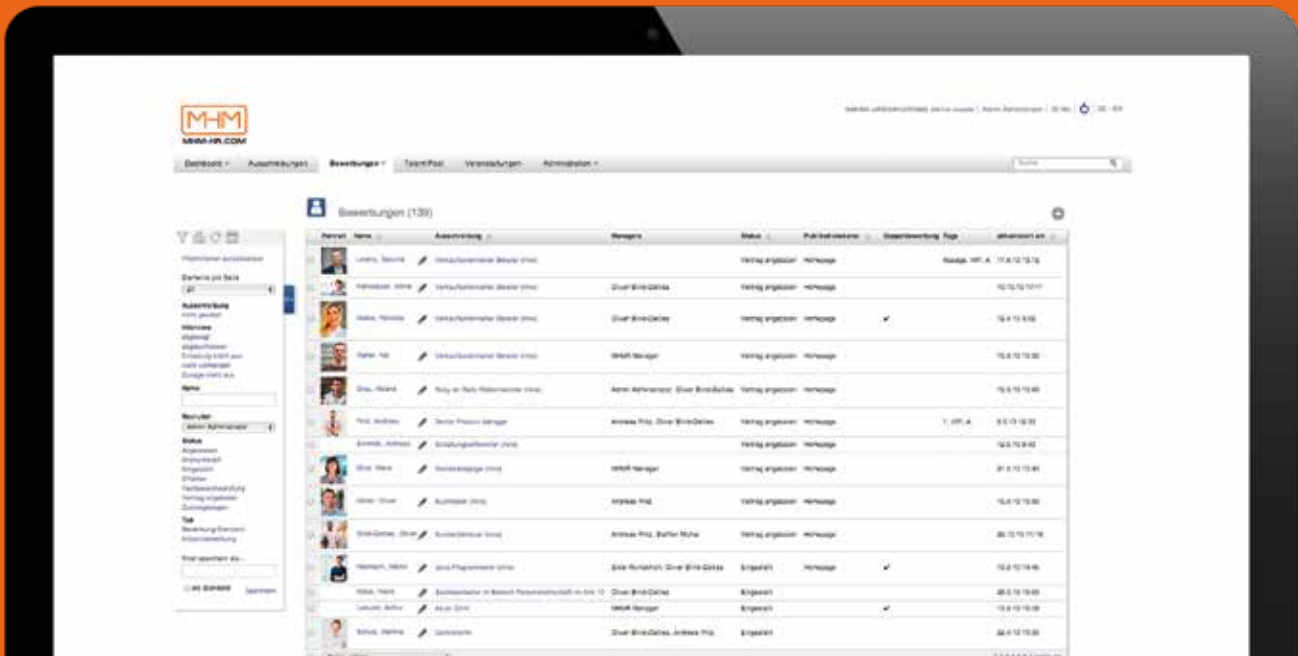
MHM
MHM-HR.COM

Dashboard
Ausschreibungen
Bewerbungen
Talent Pool
Veranstaltungen
Administration

Suche

Bewerbungen (139)

Filterkriterien zurücksetzen

Einträge pro Seite

Name

Status

Typ

| Portrait | Name | Ausschreibung | Managers | Status | Publikationskanal | Doppelbewerbung | Tags | Aktualisiert am |
|---|---|---|---|---|---|---|---|---|
| | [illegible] | Verkaufsberater/in Berater (m/w) | | Vertrag angeboten | Homepage | | | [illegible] |
| | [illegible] | Verkaufsberater/in Berater (m/w) | Oliver Bink-Gehse | Vertrag angeboten | Homepage | | | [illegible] |
| | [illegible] | Verkaufsberater/in Berater (m/w) | Oliver Bink-Gehse | Vertrag angeboten | Homepage | ✔ | | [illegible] |
| | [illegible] | Verkaufsberater/in Berater (m/w) | MHM Manager | Vertrag angeboten | Homepage | | | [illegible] |
| | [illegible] | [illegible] | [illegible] | Vertrag angeboten | Homepage | | | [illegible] |
| | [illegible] | Senior Product Manager | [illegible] | Vertrag angeboten | Homepage | | | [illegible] |
| | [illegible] | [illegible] | | Vertrag angeboten | Homepage | | | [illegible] |
| | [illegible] | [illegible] | MHM Manager | Vertrag angeboten | Homepage | | | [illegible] |
| | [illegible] | Buchhalter (m/w) | Andreas Pfab | Vertrag angeboten | Homepage | | | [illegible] |
| | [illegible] | Kundenbetreuer (m/w) | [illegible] | Vertrag angeboten | Homepage | | | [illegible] |
| | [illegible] | Java-Programmierer (m/w) | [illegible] | Eingestellt | Homepage | ✔ | | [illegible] |
| | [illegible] | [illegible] | Oliver Bink-Gehse | Eingestellt | | | | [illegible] |
| | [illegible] | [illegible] | MHM Manager | Eingestellt | | ✔ | | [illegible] |
| | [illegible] | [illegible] | Oliver Bink-Gehse, Andreas Pfab | Eingestellt | | | | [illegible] |